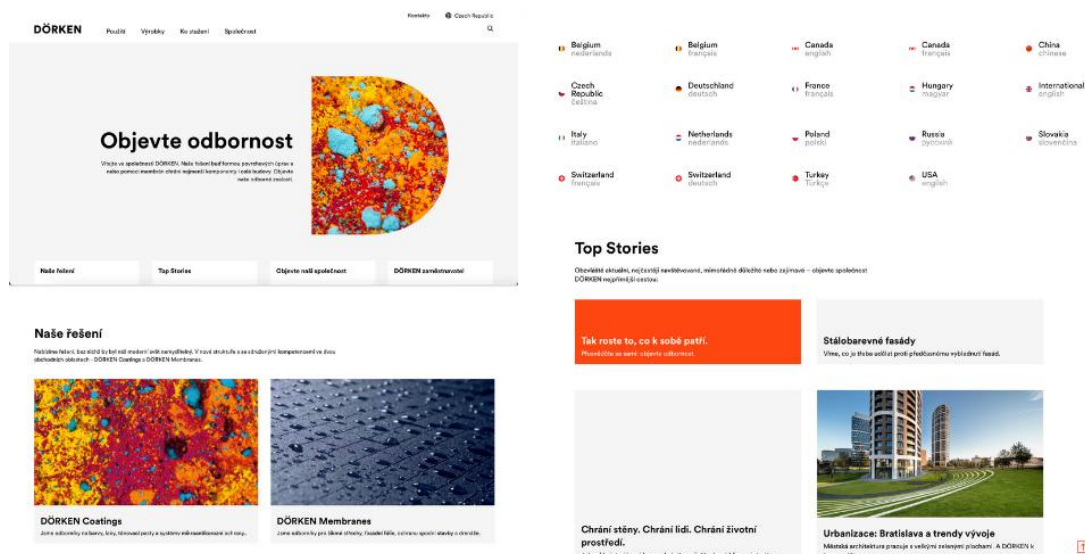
DÖRKEN Použití Výrobky Ke stažení Společnost

Kontakty Czech Republic

Objevte odbornost

Vítejte ve společnosti DÖRKEN. Naše řešení buď formou povrchových úprav a nebo pomocí membrán chrání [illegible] komponenty i celé budovy. Objevte naše odborné znalosti.

Naše řešení
Top Stories
Objevte naši společnost
DÖRKEN zaměstnavatel

Naše řešení

Nabízíme řešení, bez nichž by byl náš moderní svět nemyslitelný. V naší struktuře s ze základními kompetencemi ve dvou obchodních oblastech - DÖRKEN Coatings a DÖRKEN Membranes.

DÖRKEN Coatings
Jsme odborníky na barvy, laky, tónované pasty a systémy mikrovrstvenné ochrany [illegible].

DÖRKEN Membranes
Jsme odborníky pro fólie střechy, fasádní fólie, ochranu spodní stavby a drenáže.

Belgium nederlands
Belgium français
Canada english
Canada français
China chinese
Czech Republic čeština
Deutschland deutsch
France français
Hungary magyar
International english
Italy italiano
Netherlands nederlands
Poland polski
Russia русский
Slovakia slovenčina
Switzerland français
Switzerland deutsch
Turkey Türkçe
USA english

Top Stories

Obsvěžte aktuální, nejčastěji navštěvované, mimořádně důležité nebo zajímavé – objevte společnost DÖRKEN nejpřímější cestou.

Tak roste to, co k sobě patří.
Přesvědčte se sami: objevte odbornost.

Stálobarevné fasády
Víme, co je třeba udělat proti předčasnému vyblednutí fasád.

Chrání stěny. Chrání lidi. Chrání životní prostředí.

Urbanizace: Bratislava a trendy vývoje
Městská architektura pracuje s velkými zelenými plochami. A DÖRKEN k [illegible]